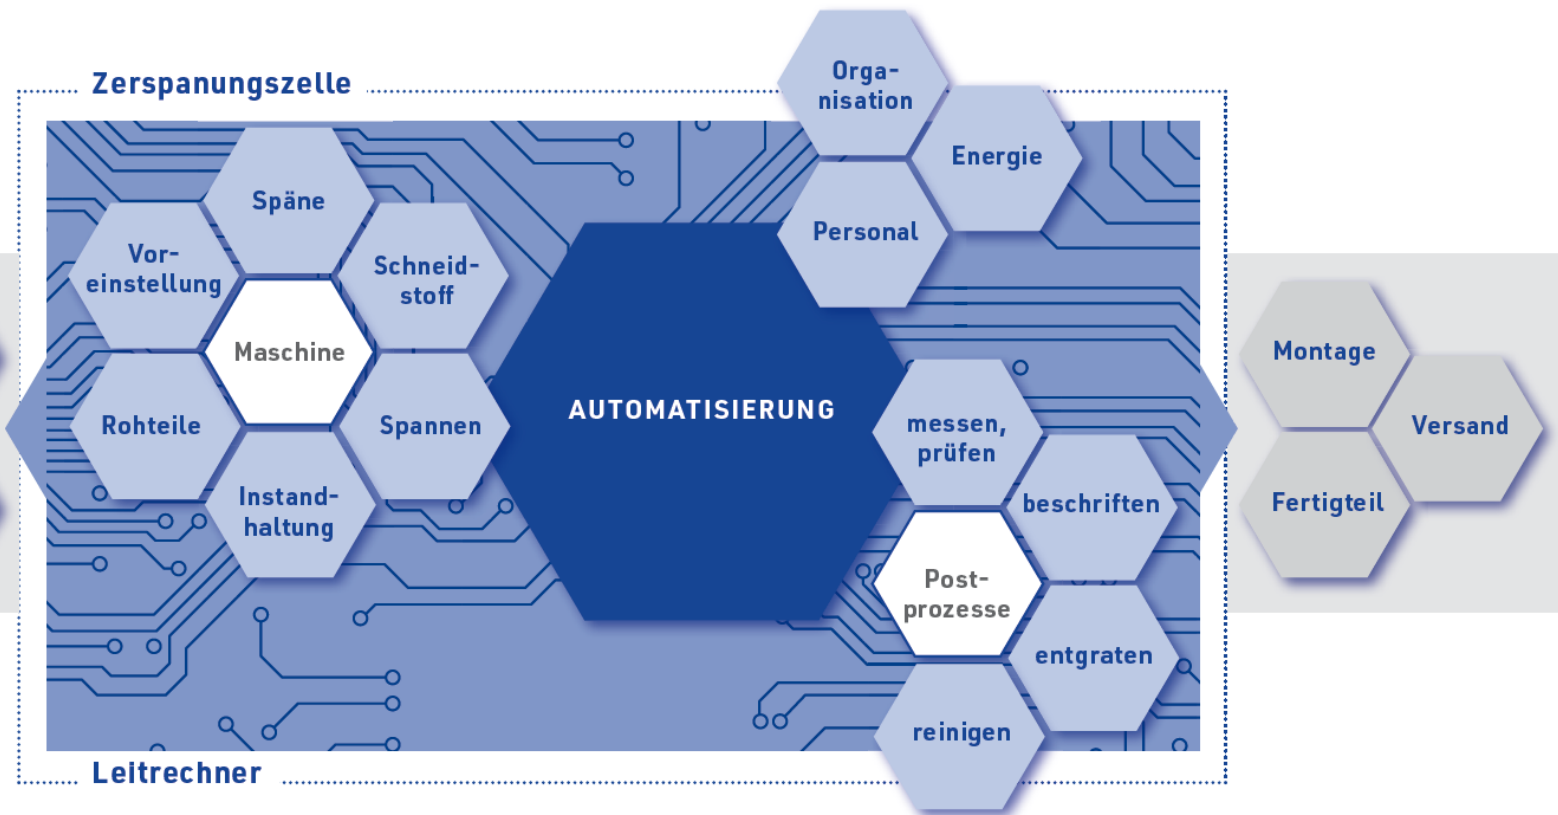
Zerspanungszelle

Organisation

Energie

Personal

Späne

Vor-einstellung

Schneid-stoff

Maschine

Rohteile

Spannen

Instand-haltung

AUTOMATISIERUNG

messen, prüfen

beschriften

Post-prozesse

entgraten

reinigen

Montage

Versand

Fertigteil

Leitrechner